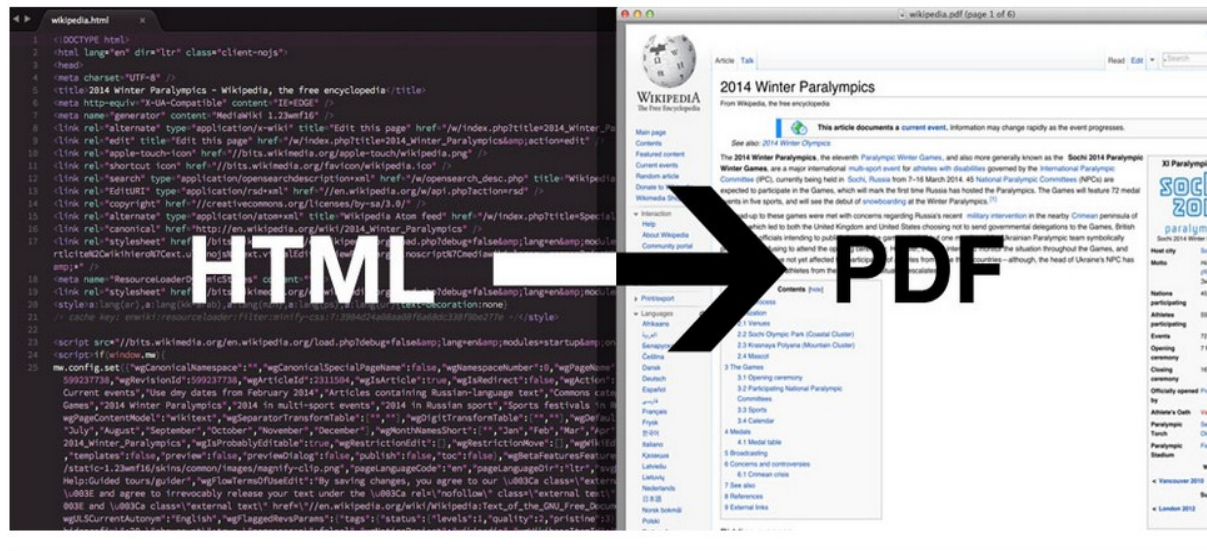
wikipedia.html

1 <!DOCTYPE html>
2 <html lang="en" dir="ltr" class="client-nojs">
3 <head>
4 <meta charset="UTF-8" />
5 <title>2014 Winter Paralympics - Wikipedia, the free encyclopedia</title>
6 <meta http-equiv="X-UA-Compatible" content="IE=EDGE" />
7 <meta name="generator" content="MediaWiki 1.23wmf16" />
8 <link rel="alternate" type="application/x-wiki" title="Edit this page" href="/w/index.php?title=2014_Winter_Pa
9 <link rel="edit" title="Edit this page" href="/w/index.php?title=2014_Winter_Paralympics&amp;action=edit" />
10 <link rel="apple-touch-icon" href="//bits.wikimedia.org/apple-touch/wikipedia.png" />
11 <link rel="shortcut icon" href="//bits.wikimedia.org/favicon/wikipedia.ico" />
12 <link rel="search" type="application/opensearchdescription+xml" href="/w/opensearch_desc.php" title="Wikipedi
13 <link rel="EditURI" type="application/rsd+xml" href="//en.wikipedia.org/w/api.php?action=rsd" />
14 <link rel="copyright" href="//creativecommons.org/licenses/by-sa/3.0/" />
15 <link rel="alternate" type="application/atom+xml" title="Wikipedia Atom feed" href="/w/index.php?title=Special
16 <link rel="canonical" href="http://en.wikipedia.org/wiki/2014_Winter_Paralympics" />
17 <link rel="stylesheet" href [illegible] load.php?debug=false&amp;lang=en&amp;module
rtlcite%2Cwikihiero%7Cext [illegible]
amp;" />
18 <meta name="ResourceLoaderDynamicStyles" content="" />
19 <link rel="stylesheet" href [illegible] load.php?debug=false&amp;lang=en&amp;module
20 <style>a:lang(ar),a:lang(kk-arab) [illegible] {text-decoration:none}
21 /* cache key: enwiki:resourceloader:filter:minify-css:7:3904d24a08aa60f6a68dc338f90e27fe */</style>
22
23 <script src="//bits.wikimedia.org/en.wikipedia.org/load.php?debug=false&amp;lang=en&amp;modules=startup&amp;onl
24 <script>if(window.mw){
25 mw.config.set({"wgCanonicalNamespace":"","wgCanonicalSpecialPageName":false,"wgNamespaceNumber":0,"wgPageName"
599237738,"wgRevisionId":599237738,"wgArticleId":2311504,"wgIsArticle":true,"wgIsRedirect":false,"wgAction":
Current events","Use dmy dates from February 2014","Articles containing Russian-language text","Commons cate
Games","2014 Winter Paralympics","2014 in multi-sport events","2014 in Russian sport","Sports festivals in R
wgPageContentModel":"wikitext","wgSeparatorTransformTable":["",""],"wgDigitTransformTable":["",""],"wgDefaul
"July","August","September","October","November","December"],"wgMonthNamesShort":["","Jan","Feb","Mar","Apr
2014_Winter_Paralympics","wgIsProbablyEditable":true,"wgRestrictionEdit":[],"wgRestrictionMove":[],"wgWikiE
,"templates":false,"preview":false,"previewDialog":false,"publish":false,"toc":false},"wgBetaFeaturesFeature
/static-1.23wmf16/skins/common/images/magnify-clip.png","pageLanguageCode":"en","pageLanguageDir":"ltr","svg
Help:Guided tours/guider","wgFlowTermsOfUseEdit":"By saving changes, you agree to our \u003Ca class=\"extern
\u003E and agree to irrevocably release your text under the \u003Ca rel=\"nofollow\" class=\"external text\"
003E and \u003Ca class=\"external text\" href=\"//en.wikipedia.org/wiki/Wikipedia:Text_of_the_GNU_Free_Docum
wgULSCurrentAutonym":"English","wgFlaggedRevsParams":{"tags":{"status":{"levels":1,"quality":2,"pristine":3

HTML → PDF

wikipedia.pdf (page 1 of 6)

WIKIPEDIA
The Free Encyclopedia

Article Talk Read Edit Search

2014 Winter Paralympics
From Wikipedia, the free encyclopedia

This article documents a current event. Information may change rapidly as the event progresses.

See also: 2014 Winter Olympics

The 2014 Winter Paralympics, the eleventh Paralympic Winter Games, and also more generally known as the Sochi 2014 Paralympic Winter Games, are a major international multi-sport event for athletes with disabilities governed by the International Paralympic Committee (IPC), currently being held in Sochi, Russia from 7–16 March 2014. 45 National Paralympic Committees (NPCs) are expected to participate in the Games, which will mark the first time Russia has hosted the Paralympics. The Games will feature 72 medal events in five sports, and will see the debut of snowboarding at the Winter Paralympics.
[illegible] lead-up to these games were met with concerns regarding Russia's recent military intervention in the nearby Crimean peninsula of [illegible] which led to both the United Kingdom and United States choosing not to send governmental delegations to the Games, British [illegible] officials intending to publi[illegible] one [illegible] Ukrainian Paralympic team symbolically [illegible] the situation throughout the Games, and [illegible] countries – although, the head of Ukraine's NPC has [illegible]

Main page
Contents
Featured content
Current events
Random article
Donate to Wikipedia
Wikimedia Shop
Interaction
Help
About Wikipedia
Community portal
Print/export
Languages
Afrikaans
العربية
Беларуская
Čeština
Dansk
Deutsch
Español
فارسی
Français
Frysk
한국어
Italiano
Қазақша
Latviešu
Lietuvių
Nederlands
日本語
Norsk bokmål
Polski

Contents [hide]
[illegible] process
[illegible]
2.1 Venues
2.2 Sochi Olympic Park (Coastal Cluster)
2.3 Krasnaya Polyana (Mountain Cluster)
2.4 Mascot
3 The Games
3.1 Opening ceremony
3.2 Participating National Paralympic Committees
3.3 Sports
3.4 Calendar
4 Medals
4.1 Medal table
5 Broadcasting
6 Concerns and controversies
6.1 Crimean crisis
7 See also
8 References
9 External links

XI Paralympic
sochi 2014
paralym
Sochi 2014 Winter
Host city
Motto
Nations participating
Athletes participating
Events
Opening ceremony
Closing ceremony
Officially opened
Athlete's Oath
Paralympic Torch
Paralympic Stadium
< Vancouver 2010
< London 2012